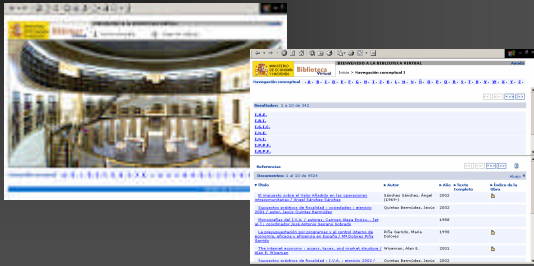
MINISTERIO DE ECONOMÍA Y HACIENDA

BIENVENIDO A LA BIBLIOTECA VIRTUAL

Biblioteca Virtual

Inicio > Navegación conceptual 1

Navegación conceptual

Resultados: 1 a 10 de 342

I.A.E.
I.A.J.
I.A.J.C.
I.B.I.
I.E.S.
I.G.S.
I.V.A.
I.R.P.F.
I.R.P.F.

Referencias

Documentos: 1 al 10 de 4924

| Título | Autor | Año | Texto Completo | Índice de la Obra |
|---|---|---|---|---|
| El impuesto sobre el Valor Añadido en las operaciones intracomunitarias / Ángel Sánchez Sánchez | Sánchez Sánchez, Ángel (1949-) | 2002 | | |
| Supuestos prácticos de fiscalidad : sociedades : ejercicio 2001 / autor, Jesús Quintas Bermúdez | Quintas Bermúdez, Jesús | 2002 | | |
| Manualillos del I.V.A. / autores, Carmen Abajo Pérez... [et al.] ; coordinación, José Antonio Serrano Sobrado | | 1998 | | |
| La competencia en los programas y el control interno de economía, eficacia y eficiencia en España / M. Dolores Riña Garrido | Riña Garrido, María Dolores | 1998 | | |
| The internet economy : access, taxes, and market structure / Alan E. Wiseman | Wiseman, Alan E. | 2001 | | |
| Supuestos prácticos de fiscalidad : I.V.A. : ejercicio 2002 / | Quintas Bermúdez, Jesús | 2002 | | |